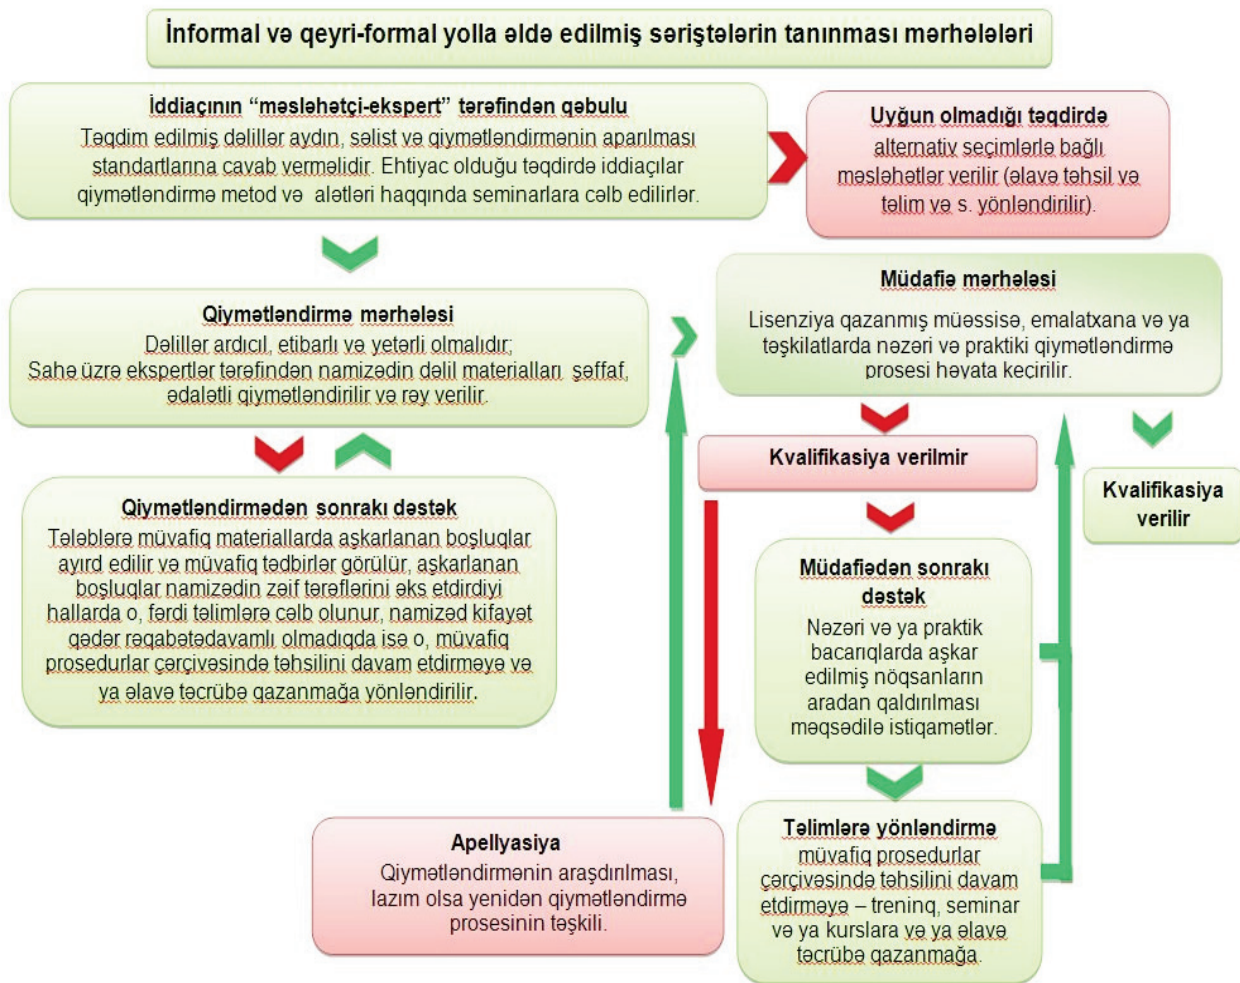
İnformal və qeyri-formal yolla əldə edilmiş səriştələrin tanınması mərhələləri

İddiaçının "məsləhətçi-ekspert" tərəfindən qəbulu
Təqdim edilmiş dəlillər aydın, səlist və qiymətləndirmənin aparılması standartlarına cavab verməlidir. Ehtiyac olduğu təqdirdə iddiaçılar qiymətləndirmə metod və alətləri haqqında seminarlara cəlb edilirlər.

Uyğun olmadığı təqdirdə
alternativ seçimlərlə bağlı məsləhətlər verilir (əlavə təhsil və təlim və s. yönləndirilir).

Qiymətləndirmə mərhələsi
Dəlillər ardıcıl, etibarlı və yetərli olmalıdır;
Sahə üzrə ekspertlər tərəfindən namizədin dəlil materialları şəffaf, ədalətli qiymətləndirilir və rəy verilir.

Müdafiə mərhələsi
Lisenziya qazanmış müəssisə, emalatxana və ya təşkilatlarda nəzəri və praktiki qiymətləndirmə prosesi həyata keçirilir.

Kvalifikasiya verilmir

Kvalifikasiya verilir

Qiymətləndirmədən sonrakı dəstək
Tələblərə müvafiq materiallarda aşkarlanan boşluqlar ayırd edilir və müvafiq tədbirlər görülür, aşkarlanan boşluqlar namizədin zəif tərəflərini əks etdirdiyi hallarda o, fərdi təlimlərə cəlb olunur, namizəd kifayət qədər rəqabətədavamlı olmadıqda isə o, müvafiq prosedurlar çərçivəsində təhsilini davam etdirməyə və ya əlavə təcrübə qazanmağa yönləndirilir.

Müdafiədən sonrakı dəstək
Nəzəri və ya praktik bacarıqlarda aşkar edilmiş nöqsanların aradan qaldırılması məqsədilə istiqamətlər.

Apellyasiya
Qiymətləndirmənin araşdırılması, lazım olsa yenidən qiymətləndirmə prosesinin təşkili.

Təlimlərə yönləndirmə
müvafiq prosedurlar çərçivəsində təhsilini davam etdirməyə – treninq, seminar və ya kurslara və ya əlavə təcrübə qazanmağa.